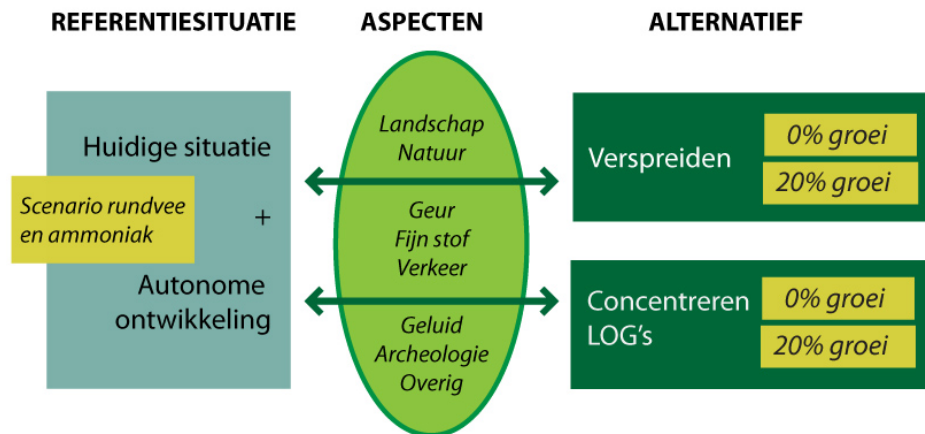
REFERENTIESITUATIE

ASPECTEN

ALTERNATIEF

Huidige situatie

Scenario rundvee en ammoniak

+

Autonome ontwikkeling

Landschap
Natuur

Geur
Fijn stof
Verkeer

Geluid
Archeologie
Overig

Verspreiden

0% groei

20% groei

Concentreren LOG's

0% groei

20% groei